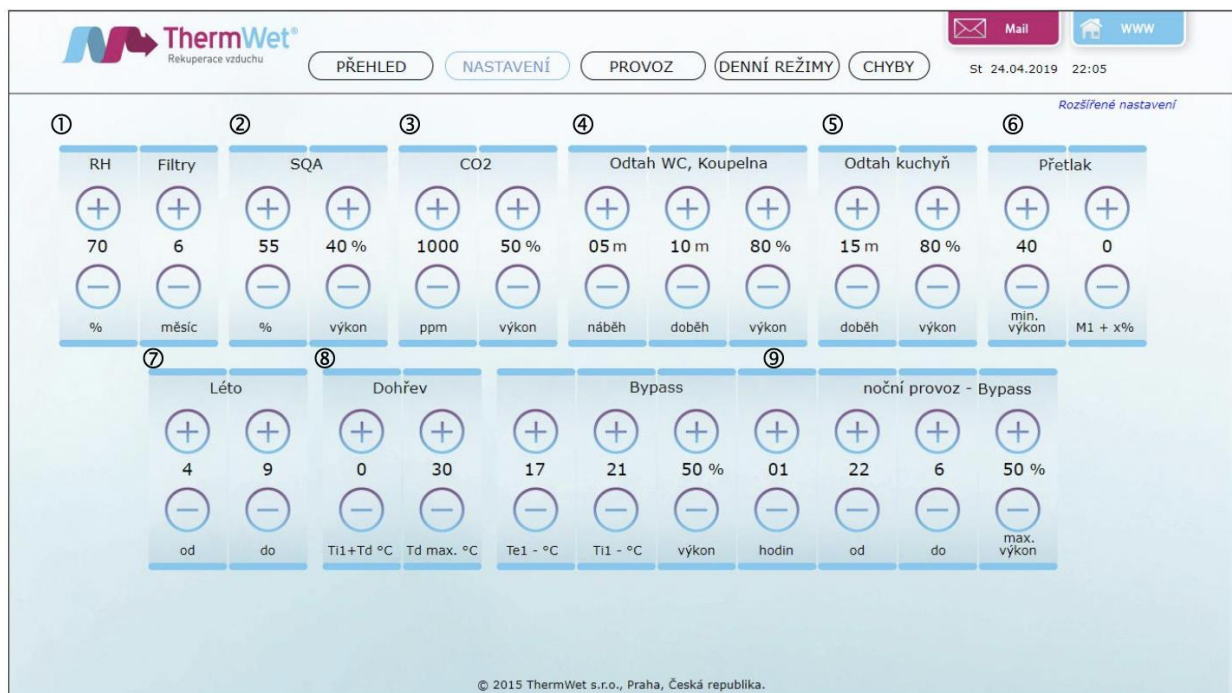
ThermWet®
Rekuperace vzduchu

PŘEHLED NASTAVENÍ PROVOZ DENNÍ REŽIMY CHYBY

Mail WWW

St 24.04.2019 22:05

Rozšířené nastavení

①
RH
70
%

Filtry
6
měsíc

②
SQA
55
%
40 %
výkon

③
CO2
1000
ppm
50 %
výkon

④
Odtah WC, Koupelna
05 m
náběh
10 m
doběh
80 %
výkon

⑤
Odtah kuchyň
15 m
doběh
80 %
výkon

⑥
Přetlak
40
min. výkon
0
M1 + x%

⑦
Léto
4
od
9
do

⑧
Dohřev
0
Ti1+Td °C
30
Td max. °C

Bypass
17
Te1 - °C
21
Ti1 - °C
50 %
výkon

⑨
01
hodin

noční provoz - Bypass
22
od
6
do
50 %
max. výkon

© 2015 ThermWet s.r.o., Praha, Česká republika.